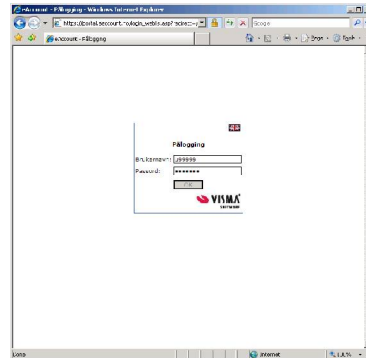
eAccount - Pålogging - Windows Internet Explorer

https://portal.eaccount.no/login_webis.asp?action=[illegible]

Google

eAccount - Pålogging

Page ▾ Tools ▾

Pålogging

Brukernavn: 199999

Passord: ••••••••

OK

VISMA

Done

Internet

100%